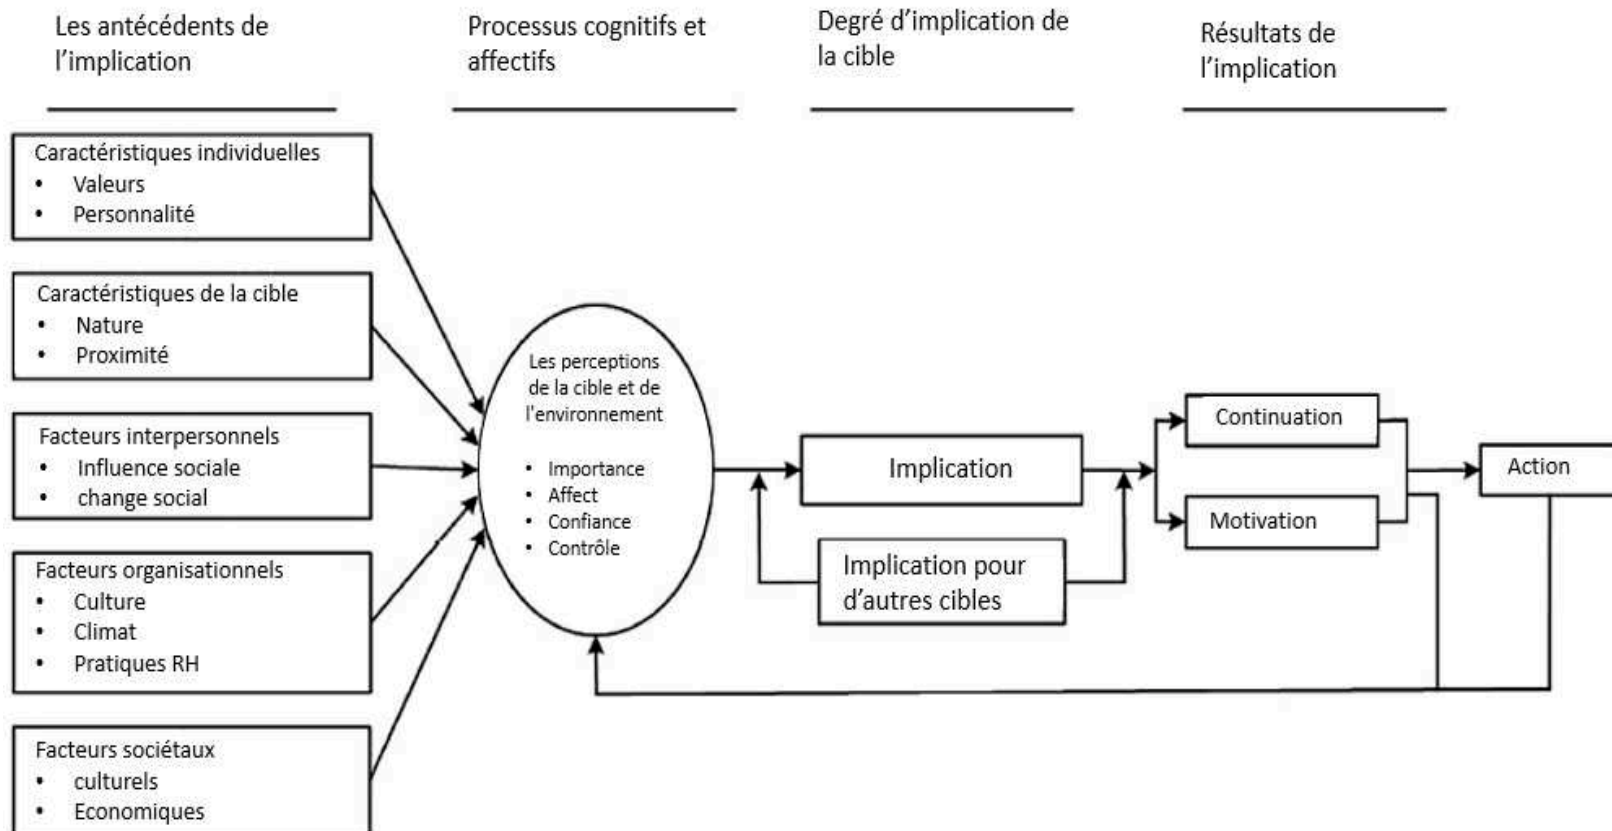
Les antécédents de l'implication

Processus cognitifs et affectifs

Degré d'implication de la cible

Résultats de l'implication

Caractéristiques individuelles
• Valeurs
• Personnalité

Caractéristiques de la cible
• Nature
• Proximité

Facteurs interpersonnels
• Influence sociale
• change social

Facteurs organisationnels
• Culture
• Climat
• Pratiques RH

Facteurs sociétaux
• culturels
• Economiques

Les perceptions de la cible et de l'environnement
• Importance
• Affect
• Confiance
• Contrôle

Implication

Implication pour d'autres cibles

Continuation

Motivation

Action